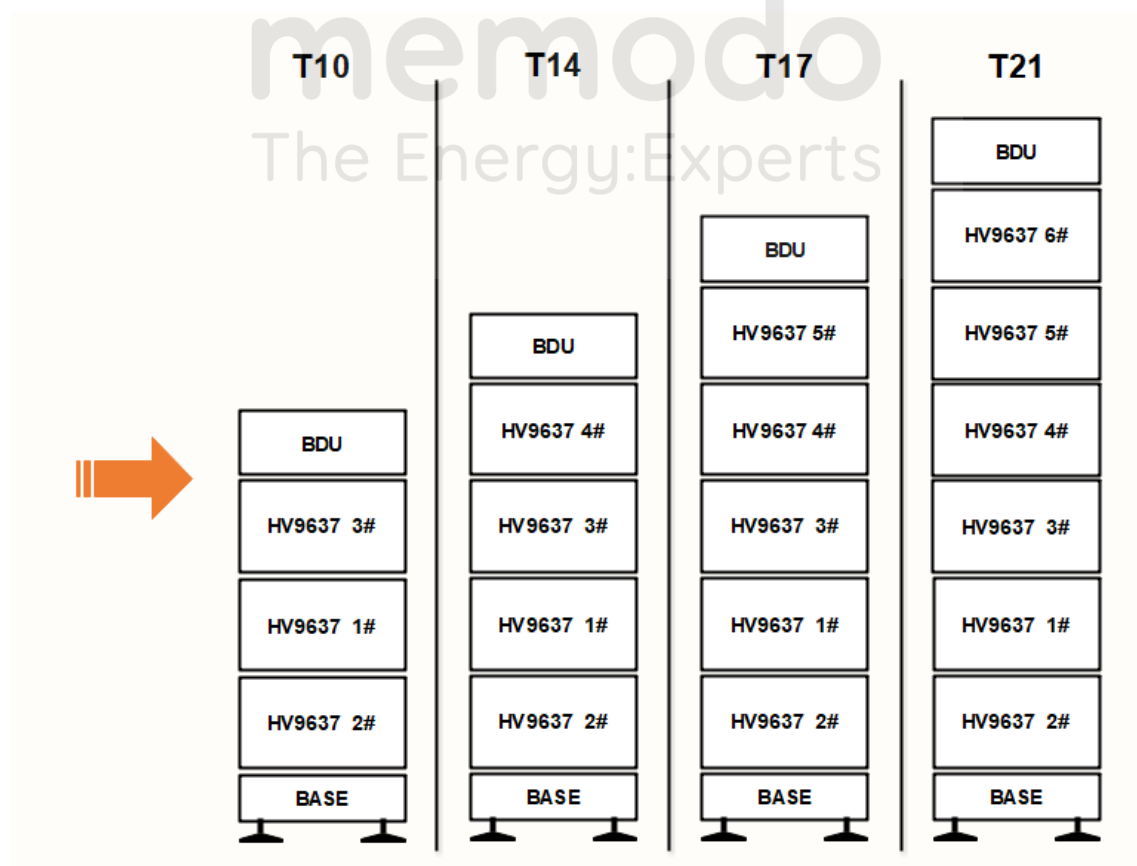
memodo
The Energy:Experts

T10

BDU
HV9637 3#
HV9637 1#
HV9637 2#
BASE

T14

BDU
HV9637 4#
HV9637 3#
HV9637 1#
HV9637 2#
BASE

T17

BDU
HV9637 5#
HV9637 4#
HV9637 3#
HV9637 1#
HV9637 2#
BASE

T21

BDU
HV9637 6#
HV9637 5#
HV9637 4#
HV9637 3#
HV9637 1#
HV9637 2#
BASE